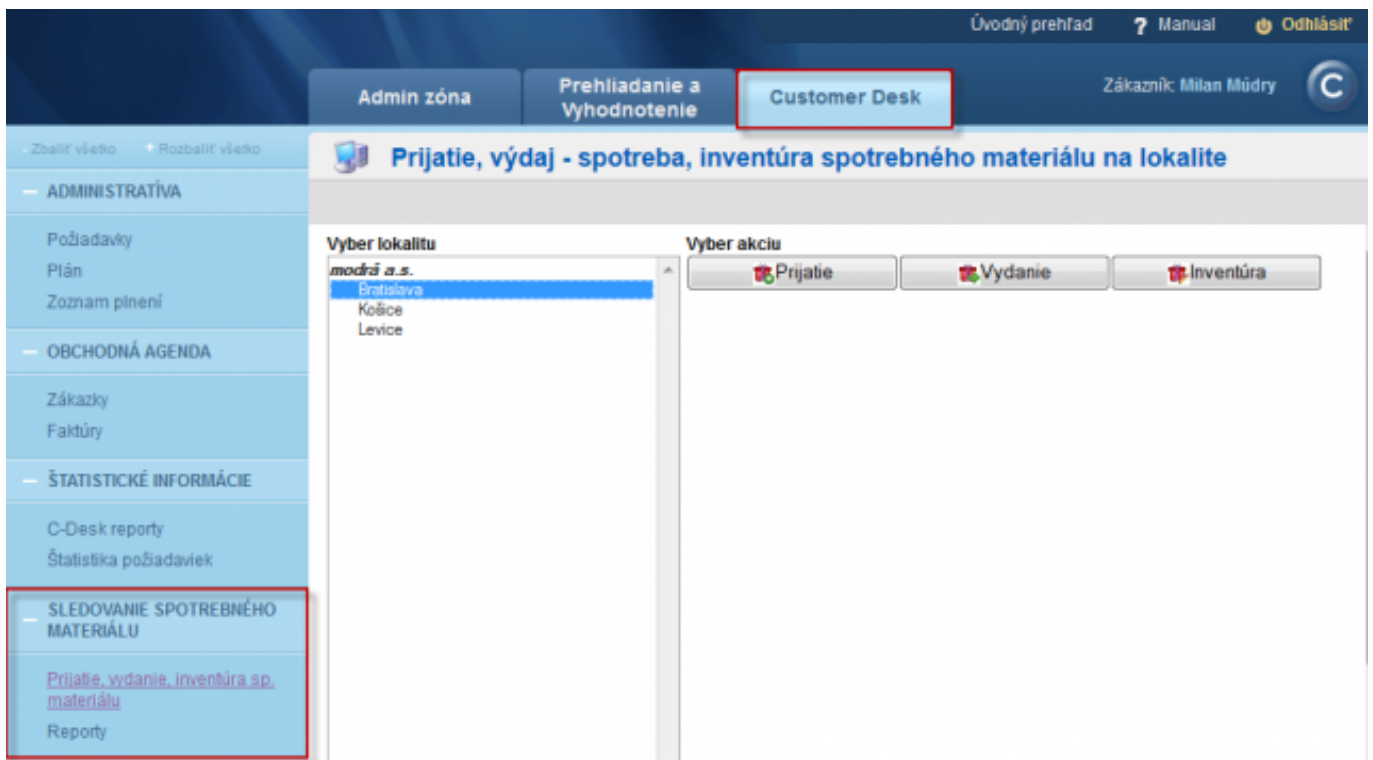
Úvodný prehľad ? Manual Odhlásiť

Admin zóna
Prehliadanie a Vyhodnotenie
Customer Desk

Zákazník: Milan Múdry

- Zbaliť všetko + Rozbaliť všetko

— ADMINISTRATÍVA

Požiadavky
Plán
Zoznam plnení

— OBCHODNÁ AGENDA

Zákazky
Faktúry

— ŠTATISTICKÉ INFORMÁCIE

C-Desk reporty
Štatistika požiadaviek

— SLEDOVANIE SPOTREBNÉHO MATERIÁLU

Prijatie, vydanie, inventúra sp. materiálu
Reporty

Prijatie, výdaj - spotreba, inventúra spotrebného materiálu na lokalite

Vyber lokalitu
modrá a.s.
Bratislava
Košice
Levice

Vyber akciu
Prijatie
Vydanie
Inventúra